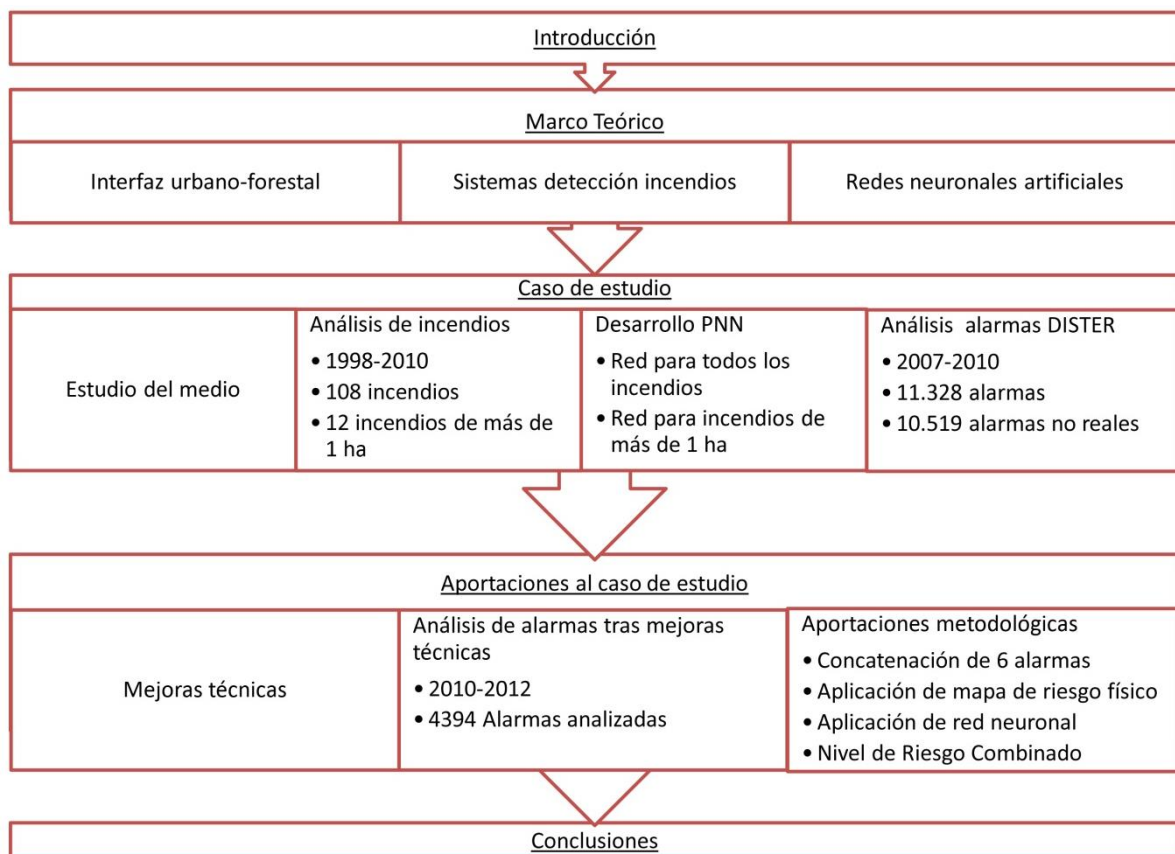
Introducción

Marco Teórico

Interfaz urbano-forestal

Sistemas detección incendios

Redes neuronales artificiales

Caso de estudio

Estudio del medio

Análisis de incendios
• 1998-2010
• 108 incendios
• 12 incendios de más de 1 ha

Desarrollo PNN
• Red para todos los incendios
• Red para incendios de más de 1 ha

Análisis alarmas DISTER
• 2007-2010
• 11.328 alarmas
• 10.519 alarmas no reales

Aportaciones al caso de estudio

Mejoras técnicas

Análisis de alarmas tras mejoras técnicas
• 2010-2012
• 4394 Alarmas analizadas

Aportaciones metodológicas
• Concatenación de 6 alarmas
• Aplicación de mapa de riesgo físico
• Aplicación de red neuronal
• Nivel de Riesgo Combinado

Conclusiones